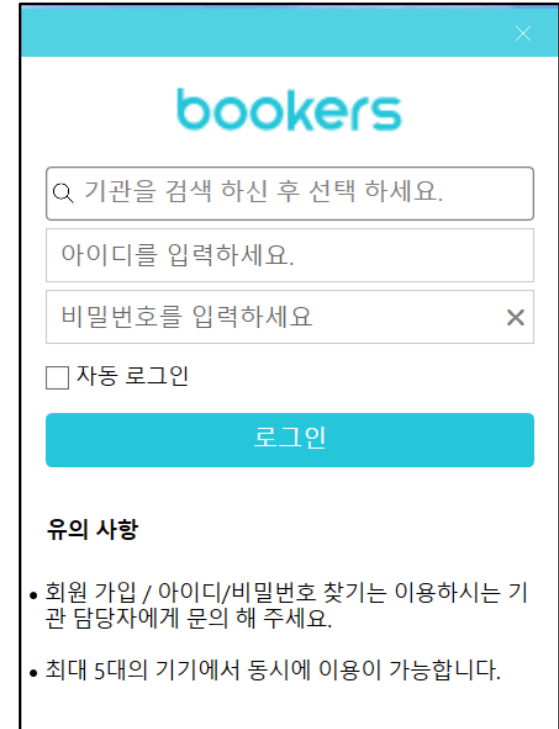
bookers

기관을 검색 하신 후 선택 하세요.

아이디를 입력하세요.

비밀번호를 입력하세요

자동 로그인

로그인

유의 사항

• 회원 가입 / 아이디/비밀번호 찾기는 이용하시는 기관 담당자에게 문의 해 주세요.

• 최대 5대의 기기에서 동시에 이용이 가능합니다.